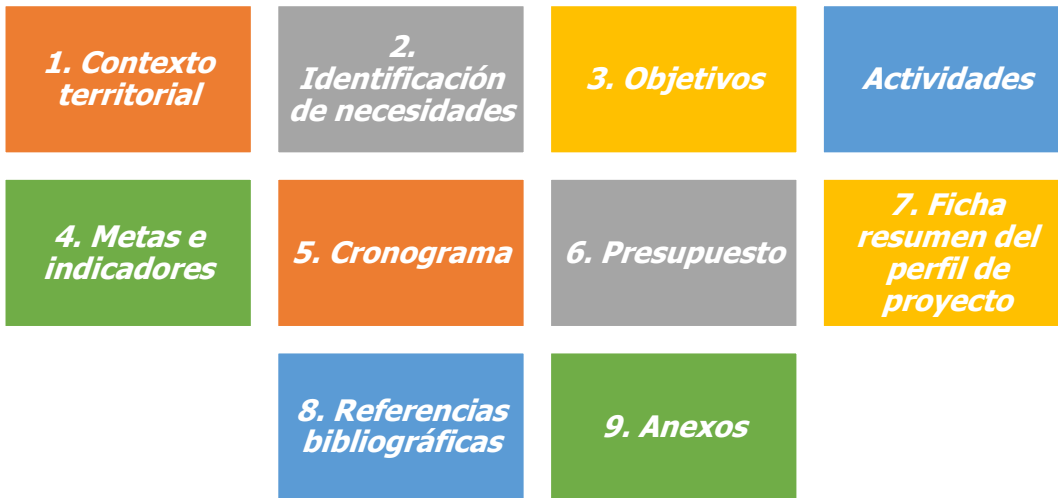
1. Contexto territorial

2. Identificación de necesidades

3. Objetivos

Actividades

4. Metas e indicadores

5. Cronograma

6. Presupuesto

7. Ficha resumen del perfil de proyecto

8. Referencias bibliográficas

9. Anexos